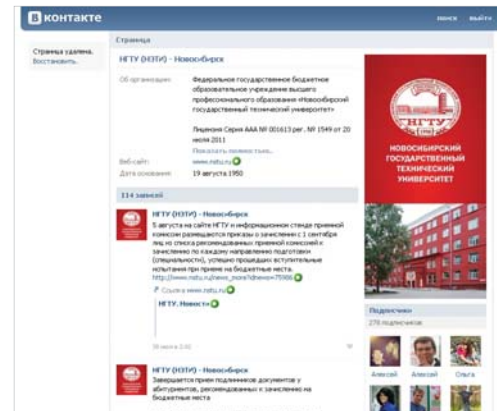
В контакте

поиск выйти

Страница удалена. Восстановить.

Страница

НГТУ (НЭТИ) - Новосибирск

Об организации: Федеральное государственное бюджетное образовательное учреждение высшего профессионального образования «Новосибирский государственный технический университет»

Лицензия Серия ААА № 001613 рег. № 1549 от 20 июля 2011

Показать полностью...

Веб-сайт: www.nstu.ru

Дата основания: 19 августа 1950

НОВОСИБИРСКИЙ ГОСУДАРСТВЕННЫЙ ТЕХНИЧЕСКИЙ УНИВЕРСИТЕТ

НГТУ

114 записей

НГТУ (НЭТИ) - Новосибирск

5 августа на сайте НГТУ и информационном стенде приемной комиссии размещаются приказы о зачислении с 1 сентября лиц из списка рекомендованных приемной комиссией к зачислению по каждому направлению подготовки (специальности), успешно прошедших вступительные испытания при приеме на бюджетные места. http://www.nstu.ru/news_more?idnews=75986

Ссылка www.nstu.ru

НГТУ. Новости

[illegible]

Подписчики

278 подписчиков

Алексей Алексей Ольга

НГТУ (НЭТИ) - Новосибирск

Завершается прием подлинников документов у абитуриентов, рекомендованных к зачислению на бюджетные места